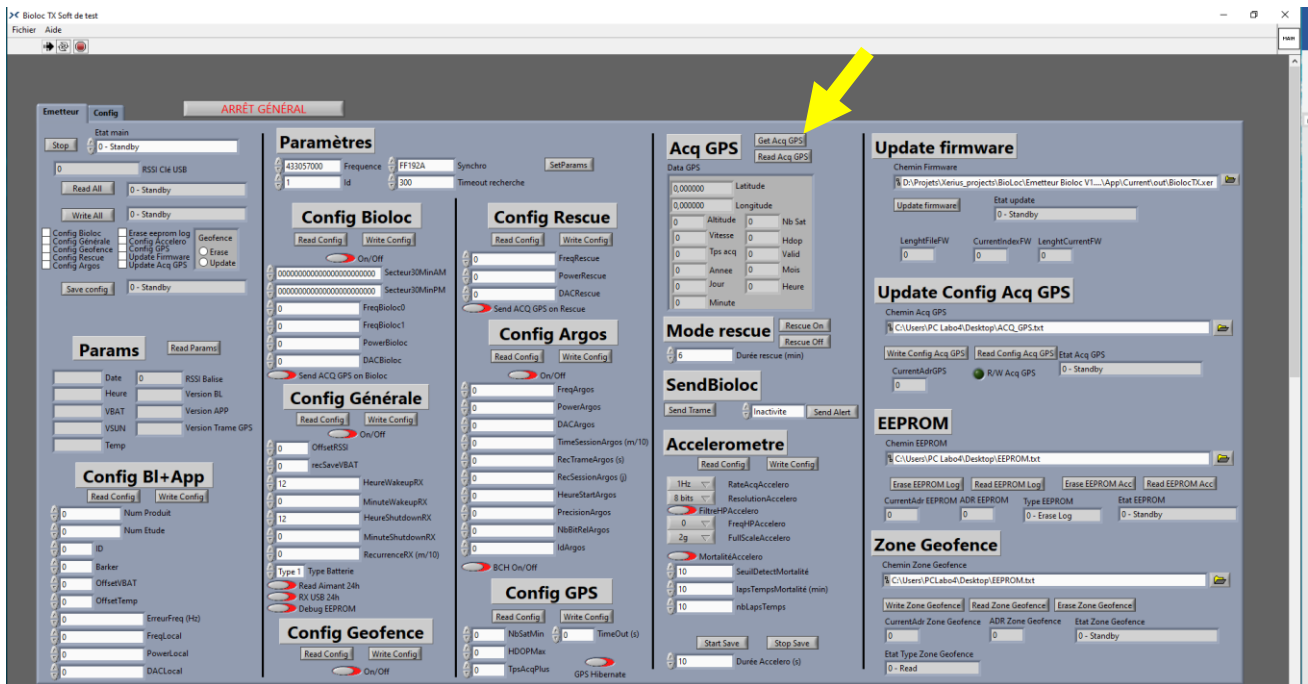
Bioloc TX Soft de test
Fichier Aide

ARRÊT GÉNÉRAL

Emetteur | Config

Stop
Etat main
0 - Standby
0
RSSI Clé USB
Read All
0 - Standby
Write All
0 - Standby
Config Bioloc
Config Générale
Config Geofence
Config Rescue
Config Argos
Erase eeprom log
Config Accelero
Config GPS
Update Firmware
Update Acq GPS
Geofence
Erase
Update
Save config
0 - Standby

Params
Read Params
Date
0
RSSI Balise
Heure
Version BL
VBAT
Version APP
VSUN
Version Trame GPS
Temp

Config Bl+App
Read Config | Write Config
0 Num Produit
0 Num Etude
0 ID
0 Barker
0 OffsetVBAT
0 OffsetTemp
0 ErreurFreq (Hz)
0 FreqLocal
0 PowerLocal
0 DACLocal

Paramètres
433057000 Frequence
FF192A Synchro
SetParams
1 Id
300 Timeout recherche

Config Bioloc
Read Config | Write Config
On/Off
000000000000000000000000 Secteur30MinAM
000000000000000000000000 Secteur30MinPM
0 FreqBioloc0
0 FreqBioloc1
0 PowerBioloc
0 DACBioloc
Send ACQ GPS on Bioloc

Config Générale
Read Config | Write Config
On/Off
0 OffsetRSSI
0 recSaveVBAT
12 HeureWakeupRX
0 MinuteWakeupRX
12 HeureShutdownRX
0 MinuteShutdownRX
0 RecurrenceRX (m/10)
Type 1 Type Batterie
Read Aimant 24h
RX USB 24h
Debug EEPROM

Config Geofence
Read Config | Write Config
On/Off

Config Rescue
Read Config | Write Config
0 FreqRescue
0 PowerRescue
0 DACRescue
Send ACQ GPS on Rescue

Config Argos
Read Config | Write Config
On/Off
0 FreqArgos
0 PowerArgos
0 DACArgos
0 TimeSessionArgos (m/10)
0 RecTrameArgos (s)
0 RecSessionArgos (j)
0 HeureStartArgos
0 PrecisionArgos
0 NbBitRelArgos
0 IdArgos
BCH On/Off

Config GPS
Read Config | Write Config
0 NbSatMin
0 TimeOut (s)
0 HDOPMax
0 TpsAcqPlus
GPS Hibernate

Acq GPS
Get Acq GPS
Read Acq GPS
Data GPS
0,000000 Latitude
0,000000 Longitude
0 Altitude
0 Nb Sat
0 Vitesse
0 Hdop
0 Tps acq
0 Valid
0 Annee
0 Mois
0 Jour
0 Heure
0 Minute

Mode rescue
Rescue On
Rescue Off
6 Durée rescue (min)

SendBioloc
Send Trame
Inactivite
Send Alert

Accelerometre
Read Config | Write Config
1Hz RateAcqAccelero
8 bits ResolutionAccelero
FiltreHPAccelero
0 FreqHPAccelero
2g FullScaleAccelero
MortalitéAccelero
10 SeuilDetectMortalité
10 lapsTempsMortalité (min)
10 nbLapsTemps
Start Save | Stop Save
10 Durée Accelero (s)

Update firmware
Chemin Firmware
D:\Projets\Xerius_projects\BioLoc\Emetteur Bioloc V1....\App\Current\out\BiolocTX.xer
Update firmware
Etat update
0 - Standby
LenghtFileFW
0
CurrentIndexFW
0
LenghtCurrentFW
0

Update Config Acq GPS
Chemin Acq GPS
C:\Users\PC Labo4\Desktop\ACQ_GPS.txt
Write Config Acq GPS | Read Config Acq GPS
Etat Acq GPS
CurrentAdrGPS
0
R/W Acq GPS
0 - Standby

EEPROM
Chemin EEPROM
C:\Users\PC Labo4\Desktop\EEPROM.txt
Erase EEPROM Log | Read EEPROM Log | Erase EEPROM Acc | Read EEPROM Acc
CurrentAdr EEPROM
0
ADR EEPROM
0
Type EEPROM
0 - Erase Log
Etat EEPROM
0 - Standby

Zone Geofence
Chemin Zone Geofence
C:\Users\PCLabo4\Desktop\EEPROM.txt
Write Zone Geofence | Read Zone Geofence | Erase Zone Geofence
CurrentAdr Zone Geofence
0
ADR Zone Geofence
0
Etat Zone Geofence
0 - Standby
Etat Type Zone Geofence
0 - Read